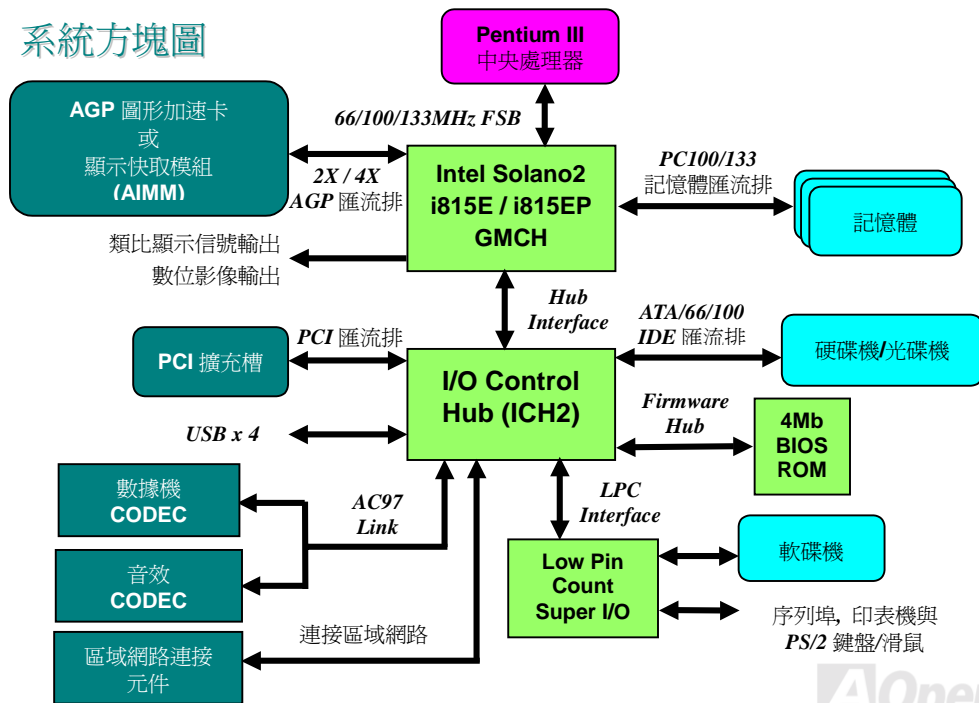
系統方塊圖

Pentium III
中央處理器

66/100/133MHz FSB

AGP 圖形加速卡
或
顯示快取模組
(AIMM)

2X / 4X
AGP 匯流排

Intel Solano2
i815E / i815EP
GMCH

PC100/133
記憶體匯流排

記憶體

類比顯示信號輸出
數位影像輸出

Hub
Interface

ATA/66/100
IDE 匯流排

硬碟機/光碟機

PCI 擴充槽

PCI 匯流排

I/O Control
Hub (ICH2)

Firmware
Hub

4Mb
BIOS
ROM

USB x 4

數據機
CODEC

AC97
Link

LPC
Interface

音效
CODEC

Low Pin
Count
Super I/O

軟碟機

序列埠, 印表機與
PS/2 鍵盤/滑鼠

連接區域網路

區域網路連接
元件

AOpen